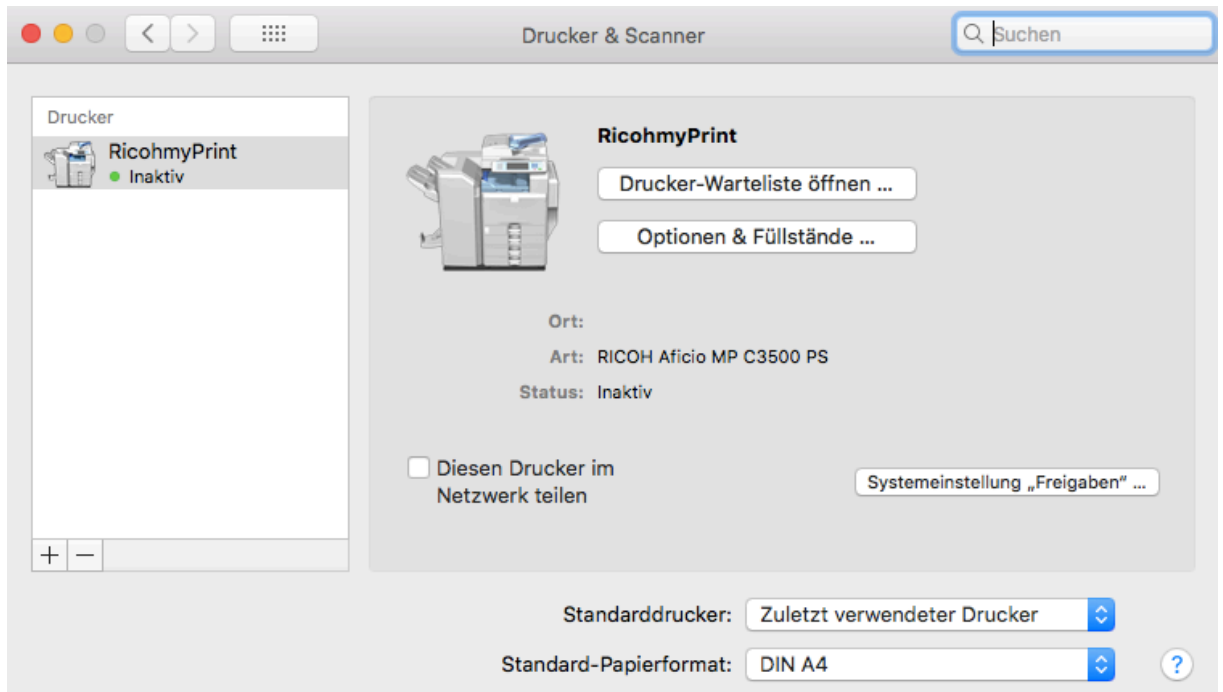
Drucker & Scanner

Suchen

Drucker

RicohmyPrint
Inaktiv

+ −

RicohmyPrint

Drucker-Warteliste öffnen ...

Optionen & Füllstände ...

Ort:

Art: RICOH Aficio MP C3500 PS

Status: Inaktiv

Diesen Drucker im Netzwerk teilen

Systemeinstellung „Freigaben" ...

Standarddrucker: Zuletzt verwendeter Drucker

Standard-Papierformat: DIN A4

?